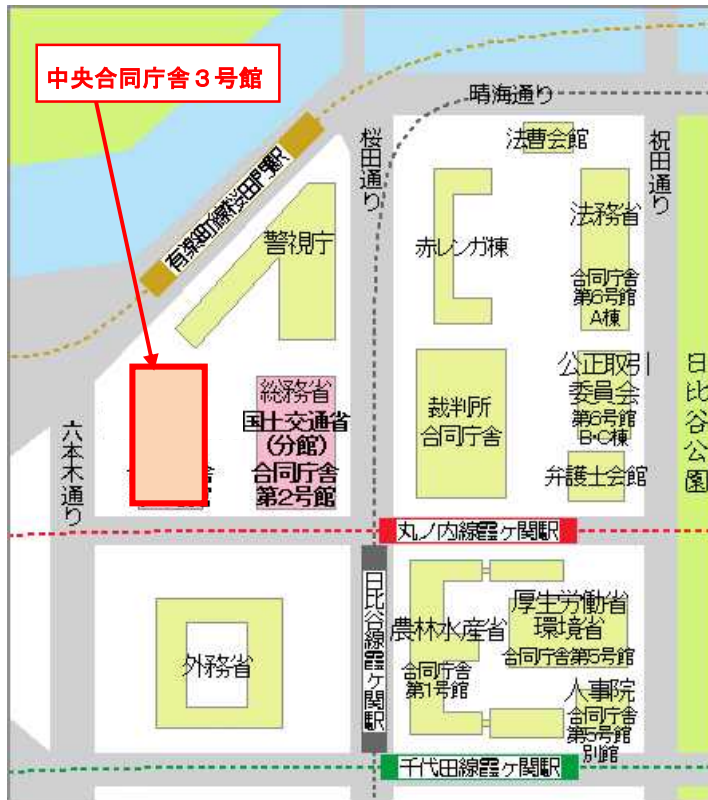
中央合同庁舎３号館

晴海通り

法曹会館

祝田通り

桜田通り

有楽町線桜田門駅

警視庁

赤レンガ棟

法務省

合同庁舎第6号館A棟

公正取引委員会第6号館B·C棟

総務省

国土交通省（分館）

合同庁舎第2号館

裁判所合同庁舎

弁護士会館

日比谷公園

六本木通り

丸ノ内線霞ヶ関駅

日比谷線霞ヶ関駅

厚生労働省環境省

合同庁舎第5号館

農林水産省

外務省

合同庁舎第1号館

人事院

合同庁舎第5号館別館

千代田線霞ヶ関駅